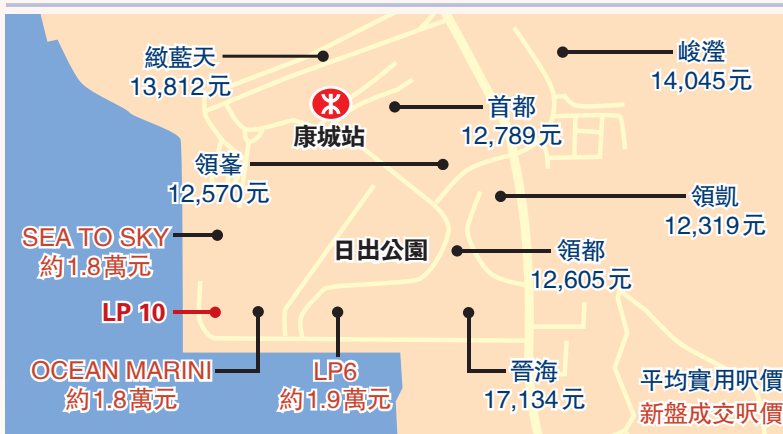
緻藍天
13,812元

峻瀅
14,045元

康城站

首都
12,789元

領峯
12,570元

領凱
12,319元

SEA TO SKY
約1.8萬元

日出公園

領都
12,605元

LP 10

OCEAN MARINI
約1.8萬元

LP6
約1.9萬元

晉海
17,134元

平均實用呎價
新盤成交呎價